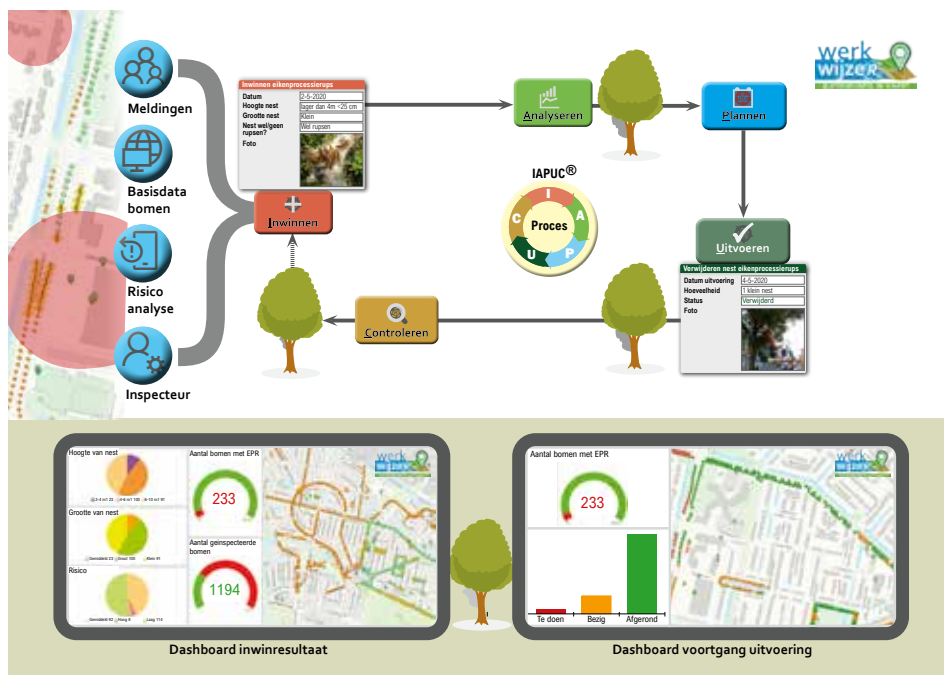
werk wijzer

Meldingen

Basisdata bomen

Risico analyse

Inspecteur

Inwinnen eikenprocessierups

| Datum | 2-5-2020 |
|---|---|
| Hoogte nest | lager dan 4m <25 cm |
| Grootte nest | Klein |
| Nest wel/geen rupsen? | Wel rupsen |
| Foto | |

Inwinnen

Analyseren

Plannen

IAPUC®

I A P U C

Proces

Uitvoeren

Verwijderen nest eikenprocessierups

| Datum uitvoering | 4-5-2020 |
|---|---|
| Hoeveelheid | 1 klein nest |
| Status | Verwijderd |
| Foto | |

Controleren

Hoogte van nest

Grootte van nest

Risico

Aantal bomen met EPR

233

Aantal geïnspecteerde bomen

1194

werk wijzer

Dashboard inwinresultaat

Aantal bomen met EPR

233

Te doen

Bezig

Afgerond

werk wijzer

Dashboard voortgang uitvoering